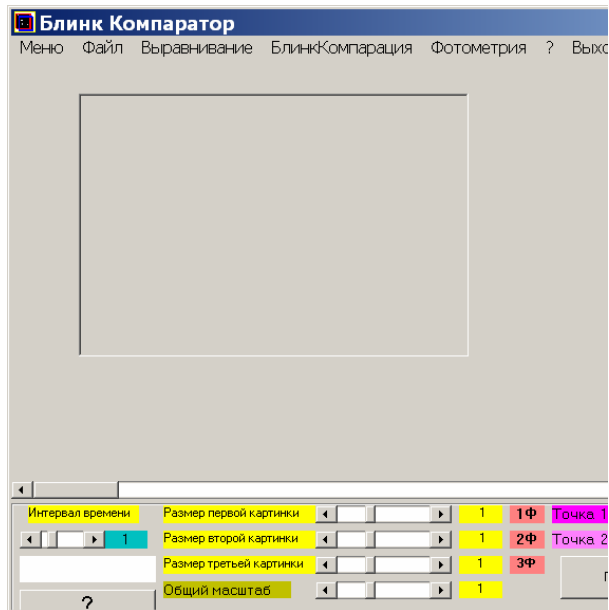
Блинк Компаратор

Меню Файл Выравнивание БлинкКомпарация Фотометрия ? Выхо

Интервал времени
1
?

Размер первой картинки
1
1Ф
Точка 1

Размер второй картинки
1
2Ф
Точка 2

Размер третьей картинки
1
3Ф

Общий масштаб
1